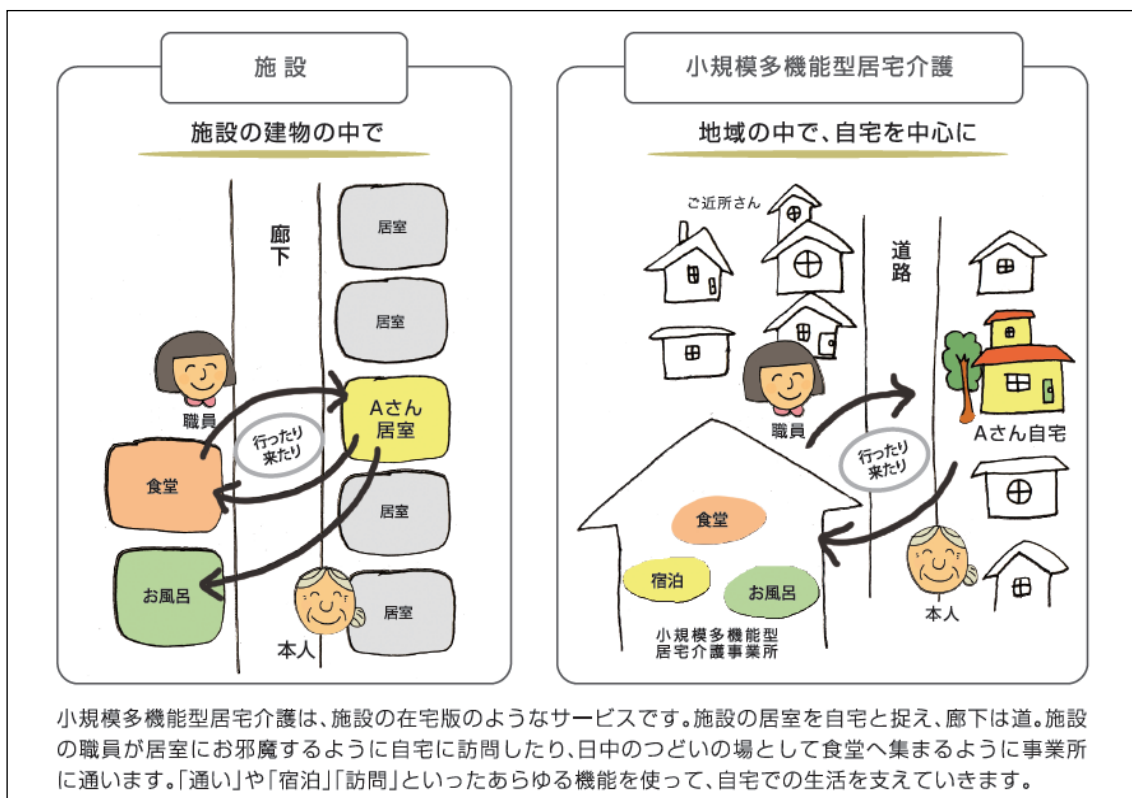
施設

施設の建物の中で

廊下

居室

居室

職員

Aさん
居室

行ったり
来たり

食堂

居室

お風呂

居室

本人

小規模多機能型居宅介護

地域の中で、自宅を中心に

ご近所さん

道路

職員

Aさん自宅

行ったり
来たり

食堂

宿泊

お風呂

本人

小規模多機能型
居宅介護事業所

小規模多機能型居宅介護は、施設の在宅版のようなサービスです。施設の居室を自宅と捉え、廊下は道。施設の職員が居室にお邪魔するように自宅に訪問したり、日中のつどいの場として食堂へ集まるように事業所に通います。「通い」や「宿泊」「訪問」といったあらゆる機能を使って、自宅での生活を支えていきます。